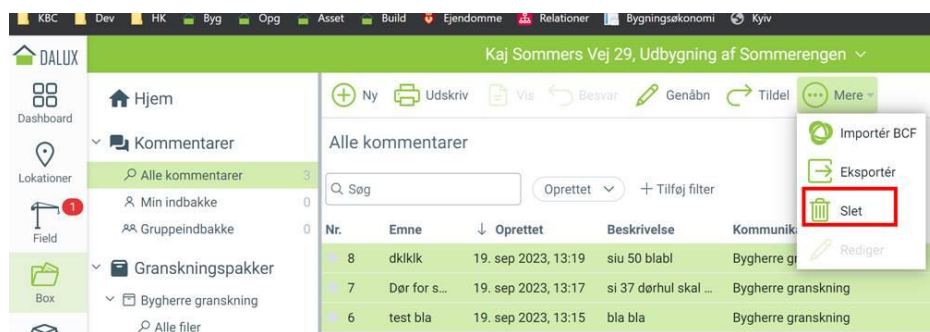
KBC Dev HK Byg Opg Asset Build Ejendomme Relationer Bygningsøkonomi Kyiv

DALUX

Kaj Sommers Vej 29, Udbygning af Sommerengen

Dashboard
Lokationer
1
Field
Box

Hjem
Kommentarer
Alle kommentarer 3
Min indbakke 0
Gruppeindbakke 0
Granskningspakker
Bygherre granskning
Alle filer

Ny Udskriv Vis Besvar Genåbn Tildel Mere

Alle kommentarer

Søg
Oprettet
+ Tilføj filter

| Nr. | Emne | Oprettet | Beskrivelse | Kommunik |
|---|---|---|---|---|
| 8 | dklklk | 19. sep 2023, 13:19 | siu 50 blabl | Bygherre gr |
| 7 | Dør for s... | 19. sep 2023, 13:17 | si 37 dørhul skal ... | Bygherre granskning |
| 6 | test bla | 19. sep 2023, 13:15 | bla bla | Bygherre granskning |

Importér BCF
Eksportér
Slet
Rediger